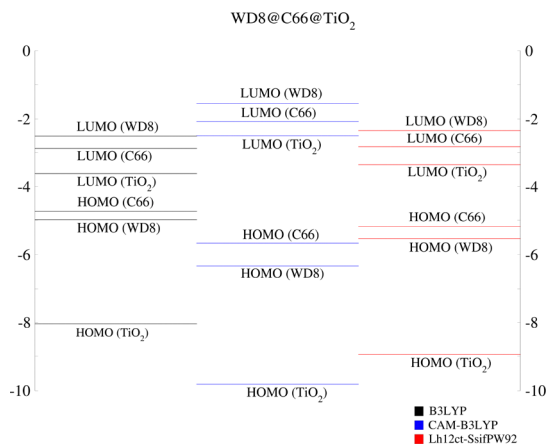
WD8@C66@TiO$_2$

0
-2
-4
-6
-8
-10

0
-2
-4
-6
-8
-10

LUMO (WD8)
LUMO (C66)
LUMO (TiO$_2$)
HOMO (C66)
HOMO (WD8)
HOMO (TiO$_2$)

LUMO (WD8)
LUMO (C66)
LUMO (TiO$_2$)
HOMO (C66)
HOMO (WD8)
HOMO (TiO$_2$)

LUMO (WD8)
LUMO (C66)
LUMO (TiO$_2$)
HOMO (C66)
HOMO (WD8)
HOMO (TiO$_2$)

B3LYP
CAM-B3LYP
Lh12ct-SsifPW92